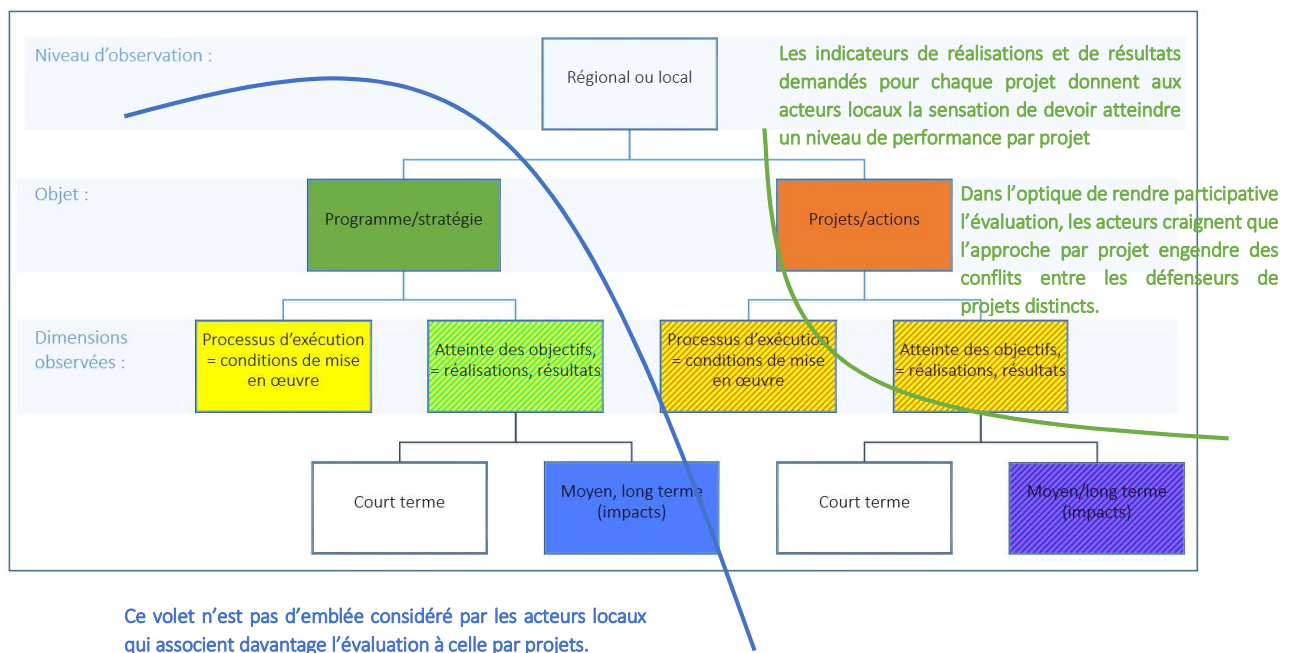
Niveau d'observation :

Régional ou local

Les indicateurs de réalisations et de résultats demandés pour chaque projet donnent aux acteurs locaux la sensation de devoir atteindre un niveau de performance par projet

Objet :

Programme/stratégie

Projets/actions

Dans l'optique de rendre participative l'évaluation, les acteurs craignent que l'approche par projet engendre des conflits entre les défenseurs de projets distincts.

Dimensions observées :

Processus d'exécution = conditions de mise en œuvre

Atteinte des objectifs, = réalisations, résultats

Processus d'exécution = conditions de mise en œuvre

Atteinte des objectifs, = réalisations, résultats

Court terme

Moyen, long terme (impacts)

Court terme

Moyen/long terme (impacts)

Ce volet n'est pas d'emblée considéré par les acteurs locaux qui associent davantage l'évaluation à celle par projets.